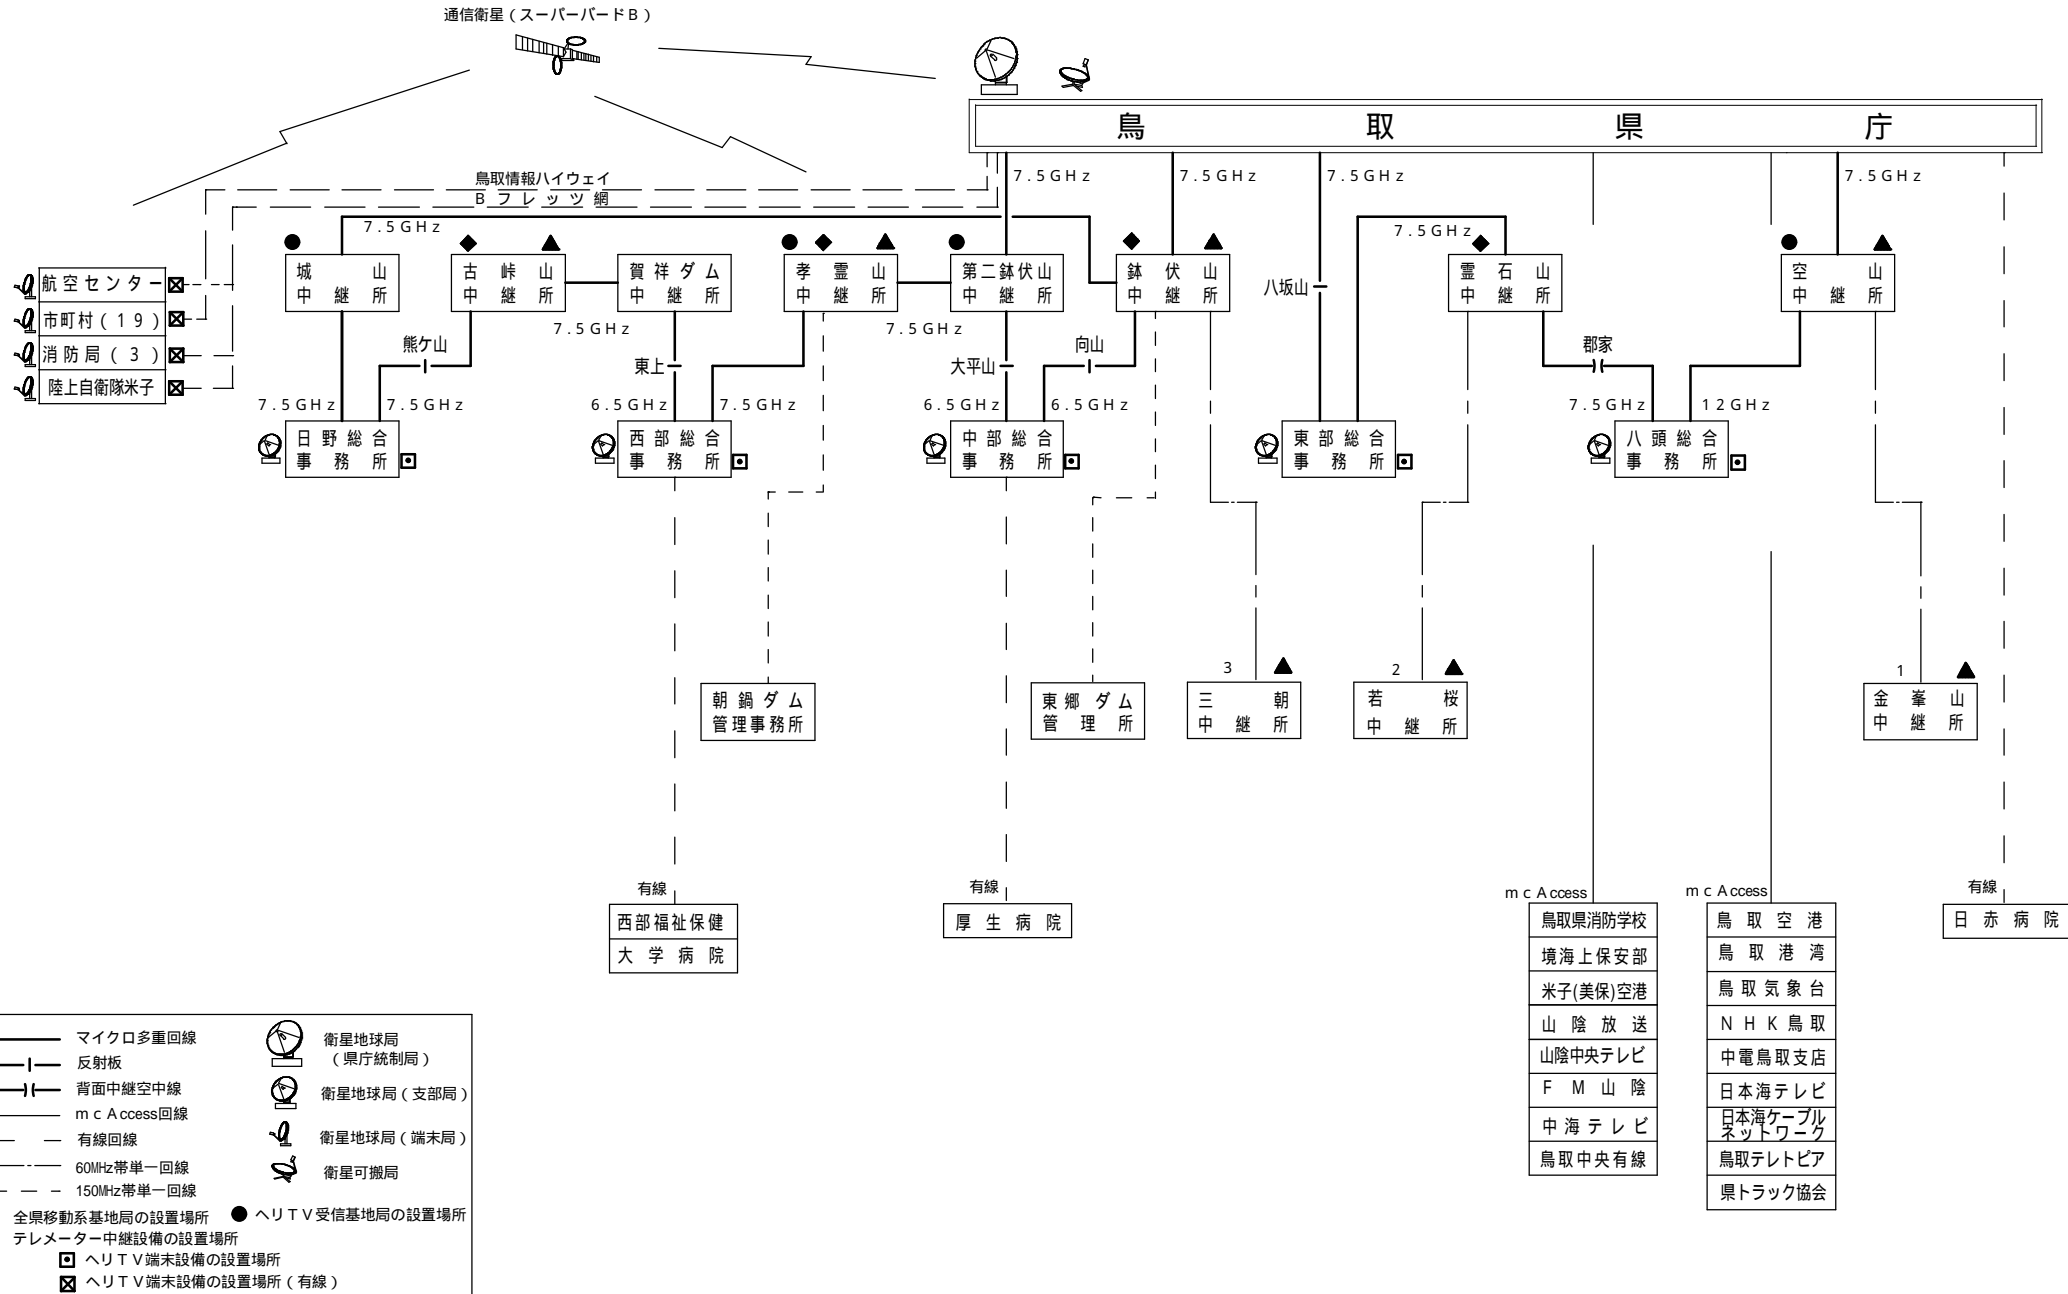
通信衛星（スーパーバードＢ）

鳥　取　県　庁

鳥取情報ハイウェイ
Ｂフレッツ網

7.5GHz　7.5GHz　7.5GHz　7.5GHz　7.5GHz　7.5GHz

航空センター
市町村（19）
消防局（3）
陸上自衛隊米子

城山中継所
古峠山中継所
賀祥ダム中継所
孝霊山中継所
第二鉢伏山中継所
鉢伏山中継所
八坂山
霊石山中継所
空山中継所

熊ケ山
7.5GHz
7.5GHz
東上
7.5GHz
大平山
向山
郡家

7.5GHz　7.5GHz　6.5GHz　7.5GHz　6.5GHz　6.5GHz　7.5GHz　12GHz

日野総合事務所
西部総合事務所
中部総合事務所
東部総合事務所
八頭総合事務所

朝鍋ダム管理事務所
東郷ダム管理所
3 三朝中継所
2 若桜中継所
1 金峯山中継所

有線
西部福祉保健
大学病院

有線
厚生病院

ｍｃAccess
鳥取県消防学校
境海上保安部
米子(美保)空港
山陰放送
山陰中央テレビ
ＦＭ山陰
中海テレビ
鳥取中央有線

ｍｃAccess
鳥取空港
鳥取港湾
鳥取気象台
ＮＨＫ鳥取
中電鳥取支店
日本海テレビ
日本海ケーブルネットワーク
鳥取テレトピア
県トラック協会

有線
日赤病院

マイクロ多重回線
反射板
背面中継空中線
ｍｃAccess回線
有線回線
60MHz帯単一回線
150MHz帯単一回線
衛星地球局（県庁統制局）
衛星地球局（支部局）
衛星地球局（端末局）
衛星可搬局
全県移動系基地局の設置場所
ヘリＴＶ受信基地局の設置場所
テレメーター中継設備の設置場所
ヘリＴＶ端末設備の設置場所
ヘリＴＶ端末設備の設置場所（有線）